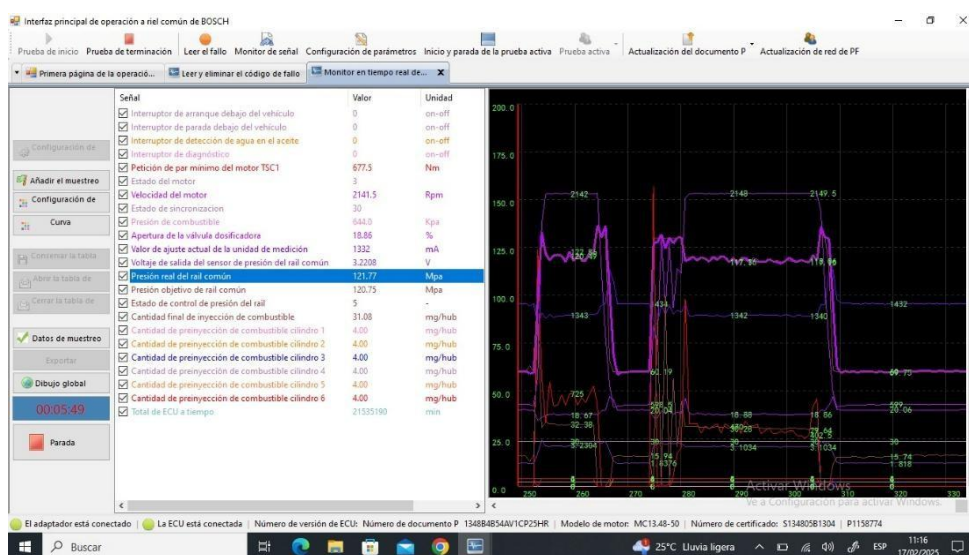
Interfaz principal de operación a riel común de BOSCH

Prueba de inicio | Prueba de terminación | Leer el fallo | Monitor de señal | Configuración de parámetros | Inicio y parada de la prueba activa | Prueba activa | Actualización del documento P | Actualización de red de PF

Primera página de la operació... | Leer y eliminar el código de fallo | Monitor en tiempo real de... X

Configuración de
Añadir el muestreo
Configuración de
Curva
Comentar la tabla
Abre la tabla de
Cerrar la tabla de
Datos de muestreo
Exportar
Dibujo global
00:05:49
Parada

| Señal | Valor | Unidad |
|---|---|---|
| Interruptor de arranque debajo del vehículo | 0 | on-off |
| Interruptor de parada debajo del vehículo | 0 | on-off |
| Interruptor de detección de agua en el aceite | 0 | on-off |
| Interruptor de diagnóstico | 0 | on-off |
| Petición de par mínimo del motor TSC1 | 677.5 | Nm |
| Estado del motor | 3 | |
| Velocidad del motor | 2141.5 | Rpm |
| Estado de sincronizacion | 30 | |
| Presión de combustible | 644.0 | Kpa |
| Apertura de la válvula dosificadora | 18.86 | % |
| Valor de ajuste actual de la unidad de medición | 1332 | mA |
| Voltaje de salida del sensor de presión del rail común | 3.2208 | V |
| Presión real del rail común | 121.77 | Mpa |
| Presión objetivo de rail común | 120.75 | Mpa |
| Estado de control de presión del rail | 5 | - |
| Cantidad final de inyección de combustible | 31.08 | mg/hub |
| Cantidad de preinyección de combustible cilindro 1 | 4.00 | mg/hub |
| Cantidad de preinyección de combustible cilindro 2 | 4.00 | mg/hub |
| Cantidad de preinyección de combustible cilindro 3 | 4.00 | mg/hub |
| Cantidad de preinyección de combustible cilindro 4 | 4.00 | mg/hub |
| Cantidad de preinyección de combustible cilindro 5 | 4.00 | mg/hub |
| Cantidad de preinyección de combustible cilindro 6 | 4.00 | mg/hub |
| Total de ECU a tiempo | 21535190 | min |

200.0
175.0
150.0
125.0
100.0
75.0
50.0
25.0
0.0
2142 2148 2149.5
122.89 117.98 118.96
1343 434 1342 1340 1432
60.19 60.75
725 20.04 20.06
18.67 32.38 18.88 18.86
3.2304 3.1034 3.1034
15.94 1.6376 15.74 1.818
250 260 270 280 290 300 310 320 330
Activar Windows
Ve a Configuración para activar Windows.

El adaptador está conectado | La ECU está conectada | Número de versión de ECU: Número de documento P 1348B4B54AV1CP25HR | Modelo de motor: MC13.48-50 | Número de certificado: S134805B1304 | P1158774

Buscar
25°C Lluvia ligera ESP 11:16 17/02/2025